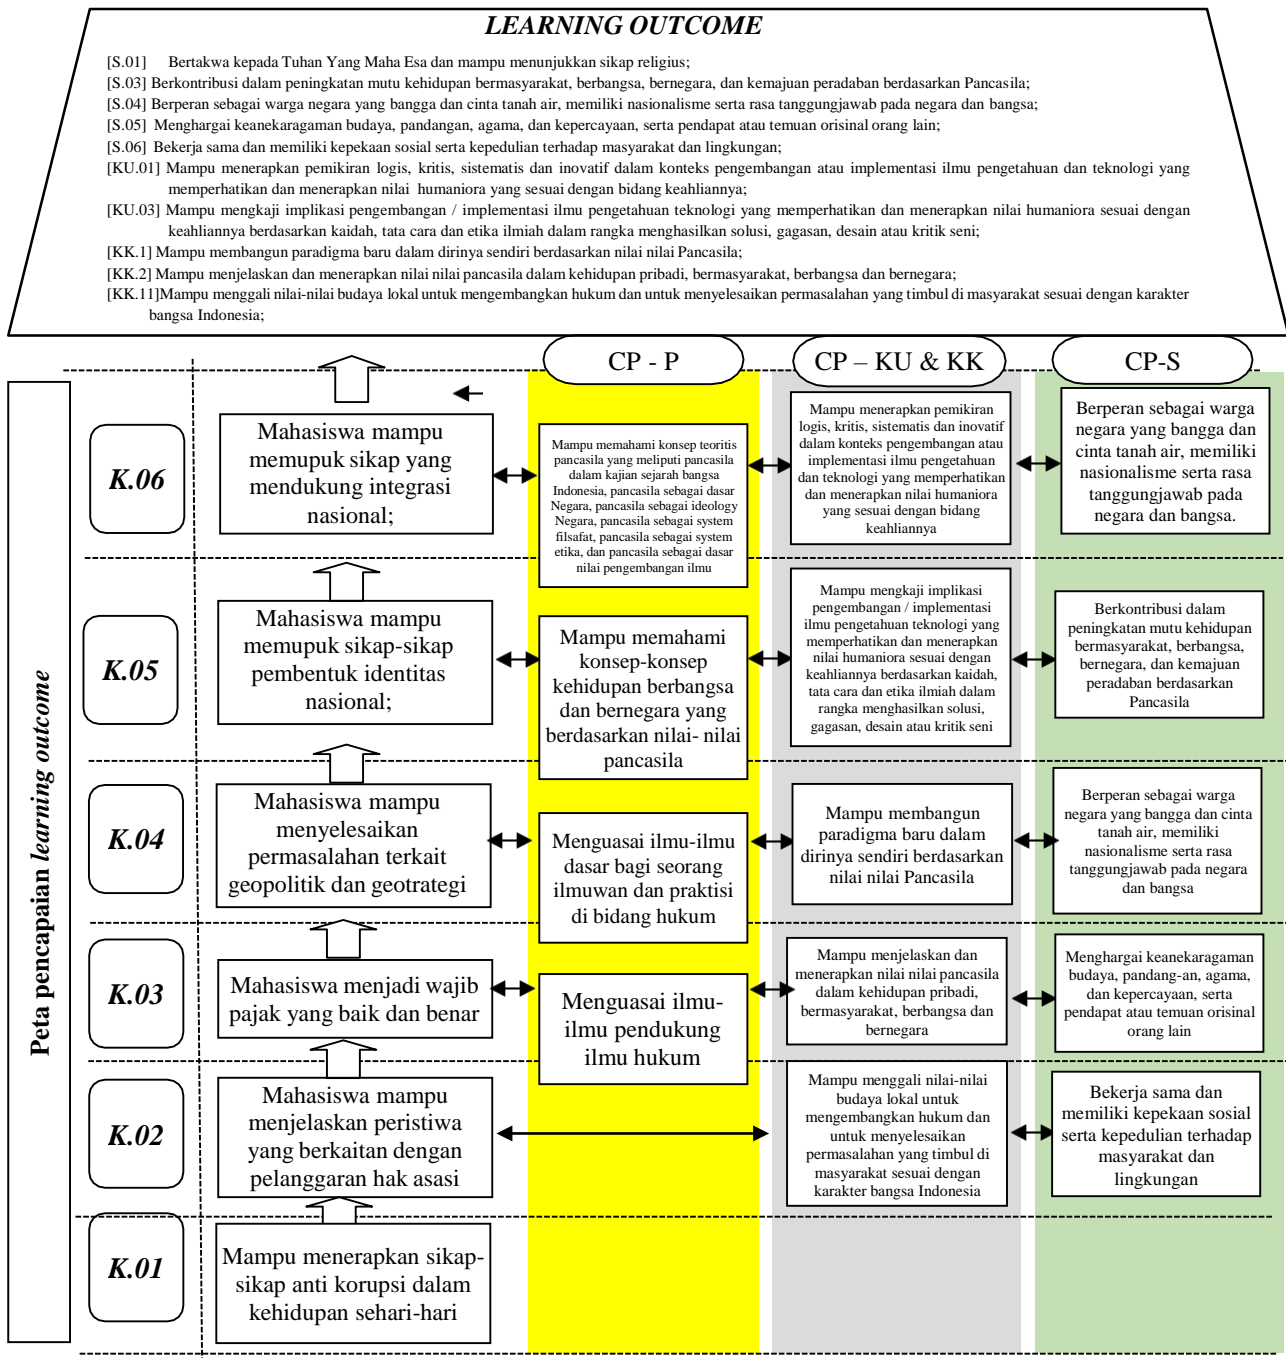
LEARNING OUTCOME

[S.01] Bertakwa kepada Tuhan Yang Maha Esa dan mampu menunjukkan sikap religius;
[S.03] Berkontribusi dalam peningkatan mutu kehidupan bermasyarakat, berbangsa, bernegara, dan kemajuan peradaban berdasarkan Pancasila;
[S.04] Berperan sebagai warga negara yang bangga dan cinta tanah air, memiliki nasionalisme serta rasa tanggungjawab pada negara dan bangsa;
[S.05] Menghargai keanekaragaman budaya, pandangan, agama, dan kepercayaan, serta pendapat atau temuan orisinal orang lain;
[S.06] Bekerja sama dan memiliki kepekaan sosial serta kepedulian terhadap masyarakat dan lingkungan;
[KU.01] Mampu menerapkan pemikiran logis, kritis, sistematis dan inovatif dalam konteks pengembangan atau implementasi ilmu pengetahuan dan teknologi yang memperhatikan dan menerapkan nilai humaniora yang sesuai dengan bidang keahliannya;
[KU.03] Mampu mengkaji implikasi pengembangan / implementasi ilmu pengetahuan teknologi yang memperhatikan dan menerapkan nilai humaniora sesuai dengan keahliannya berdasarkan kaidah, tata cara dan etika ilmiah dalam rangka menghasilkan solusi, gagasan, desain atau kritik seni;
[KK.1] Mampu membangun paradigma baru dalam dirinya sendiri berdasarkan nilai nilai Pancasila;
[KK.2] Mampu menjelaskan dan menerapkan nilai nilai pancasila dalam kehidupan pribadi, bermasyarakat, berbangsa dan bernegara;
[KK.11]Mampu menggali nilai-nilai budaya lokal untuk mengembangkan hukum dan untuk menyelesaikan permasalahan yang timbul di masyarakat sesuai dengan karakter bangsa Indonesia;

CP - P

CP – KU & KK

CP-S

Peta pencapaian learning outcome

K.06

Mahasiswa mampu memupuk sikap yang mendukung integrasi nasional;

Mampu memahami konsep teoritis pancasila yang meliputi pancasila dalam kajian sejarah bangsa Indonesia, pancasila sebagai dasar Negara, pancasila sebagai ideology Negara, pancasila sebagai system filsafat, pancasila sebagai system etika, dan pancasila sebagai dasar nilai pengembangan ilmu

Mampu menerapkan pemikiran logis, kritis, sistematis dan inovatif dalam konteks pengembangan atau implementasi ilmu pengetahuan dan teknologi yang memperhatikan dan menerapkan nilai humaniora yang sesuai dengan bidang keahliannya

Berperan sebagai warga negara yang bangga dan cinta tanah air, memiliki nasionalisme serta rasa tanggungjawab pada negara dan bangsa.

K.05

Mahasiswa mampu memupuk sikap-sikap pembentuk identitas nasional;

Mampu memahami konsep-konsep kehidupan berbangsa dan bernegara yang berdasarkan nilai- nilai pancasila

Mampu mengkaji implikasi pengembangan / implementasi ilmu pengetahuan teknologi yang memperhatikan dan menerapkan nilai humaniora sesuai dengan keahliannya berdasarkan kaidah, tata cara dan etika ilmiah dalam rangka menghasilkan solusi, gagasan, desain atau kritik seni

Berkontribusi dalam peningkatan mutu kehidupan bermasyarakat, berbangsa, bernegara, dan kemajuan peradaban berdasarkan Pancasila

K.04

Mahasiswa mampu menyelesaikan permasalahan terkait geopolitik dan geotrategi

Menguasai ilmu-ilmu dasar bagi seorang ilmuwan dan praktisi di bidang hukum

Mampu membangun paradigma baru dalam dirinya sendiri berdasarkan nilai nilai Pancasila

Berperan sebagai warga negara yang bangga dan cinta tanah air, memiliki nasionalisme serta rasa tanggungjawab pada negara dan bangsa

K.03

Mahasiswa menjadi wajib pajak yang baik dan benar

Menguasai ilmu-ilmu pendukung ilmu hukum

Mampu menjelaskan dan menerapkan nilai nilai pancasila dalam kehidupan pribadi, bermasyarakat, berbangsa dan bernegara

Menghargai keanekaragaman budaya, pandang-an, agama, dan kepercayaan, serta pendapat atau temuan orisinal orang lain

K.02

Mahasiswa mampu menjelaskan peristiwa yang berkaitan dengan pelanggaran hak asasi

Mampu menggali nilai-nilai budaya lokal untuk mengembangkan hukum dan untuk menyelesaikan permasalahan yang timbul di masyarakat sesuai dengan karakter bangsa Indonesia

Bekerja sama dan memiliki kepekaan sosial serta kepedulian terhadap masyarakat dan lingkungan

K.01

Mampu menerapkan sikap-sikap anti korupsi dalam kehidupan sehari-hari